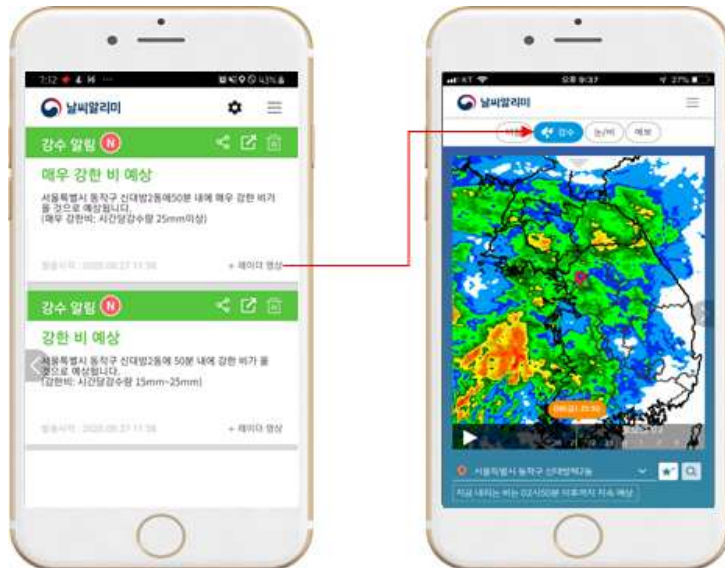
7:12

날씨알리미

강수 알림 N

매우 강한 비 예상

서울특별시 동작구 신대방2동에 50분 내에 매우 강한 비가 올 것으로 예상됩니다.
(매우 강한비: 시간당강수량 25mm이상)

발송시각 : 2020.08.27 11:58

+ 레이더 영상

강수 알림 N

강한 비 예상

서울특별시 동작구 신대방2동에 50분 내에 강한 비가 올 것으로 예상됩니다.
(강한비: 시간당강수량 15mm~25mm)

발송시각 : 2020.08.27 11:58

+ 레이더 영상

KT

오후 9:37

27%

날씨알리미

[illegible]

강수

눈/비

예보

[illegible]

서울특별시 동작구 신대방제2동

지금 내리는 비는 02시50분 이후까지 지속 예상